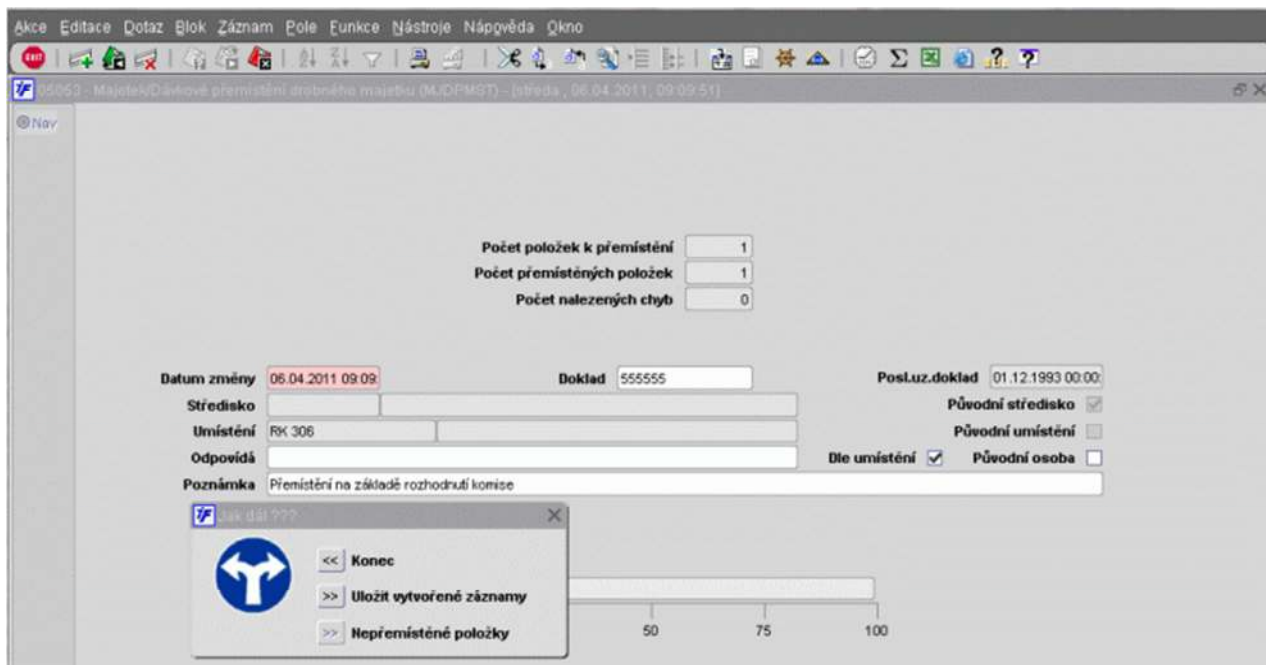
Akce Editace Dotaz Blok Záznam Pole Funkce Nástroje Nápověda Okno

05053 - Majetek/Dávkové přemístění drobného majetku (MJDPMST) - [středa , 06.04.2011, 09:09:51]

Nav

Počet položek k přemístění 1
Počet přemístěných položek 1
Počet nalezených chyb 0

Datum změny 06.04.2011 09:09
Doklad 555555
Posl.uz.doklad 01.12.1993 00:00
Středisko
Původní středisko
Umístění RK 306
Původní umístění
Odpovídá
Dle umístění
Původní osoba
Poznámka Přemístění na základě rozhodnutí komise

Jak dál ???

<< Konec
>> Uložit vytvořené záznamy
>> Nepřemístěné položky

50 75 100